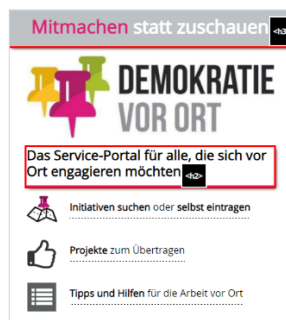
Mitmachen statt zuschauen <h3>

DEMOKRATIE VOR ORT

Das Service-Portal für alle, die sich vor Ort engagieren möchten <h2>

Initiativen suchen oder selbst eintragen

Projekte zum Übertragen

Tipps und Hilfen für die Arbeit vor Ort